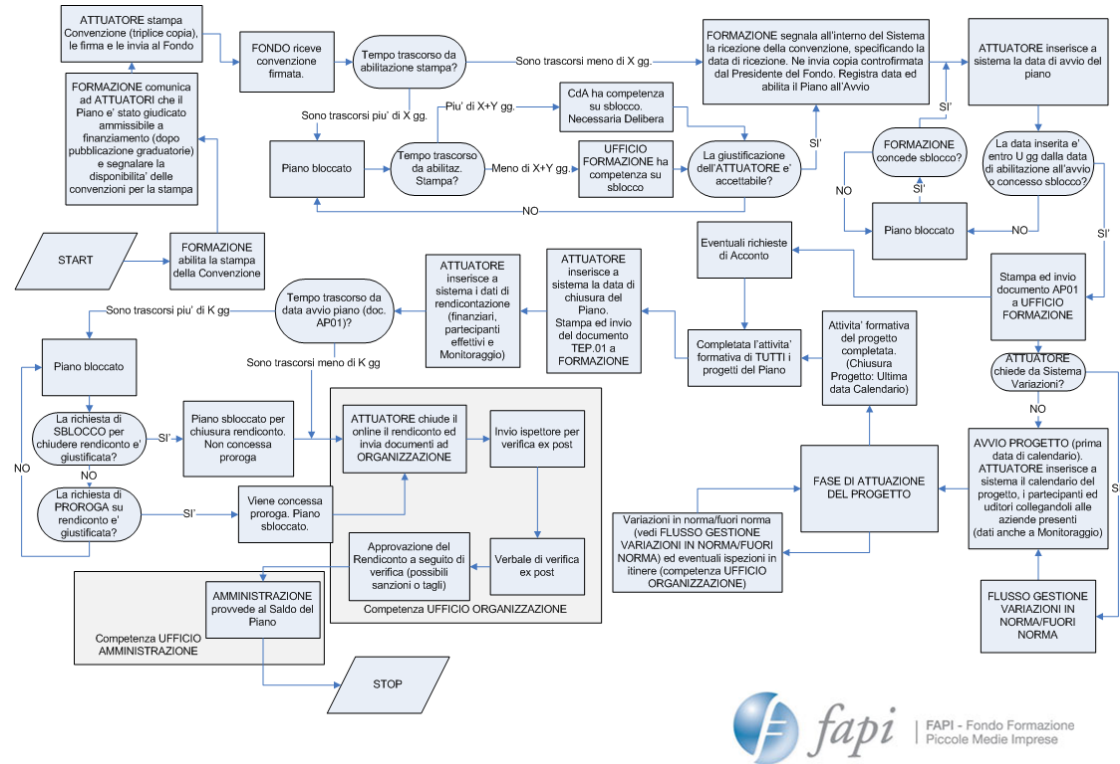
ATTUATORE stampa Convenzione (triplice copia), le firma e le invia al Fondo

FONDO riceve convenzione firmata.

Tempo trascorso da abilitazione stampa?

Sono trascorsi meno di X gg.

FORMAZIONE segnala all'interno del Sistema la ricezione della convenzione, specificando la data di ricezione. Ne invia copia controfirmata dal Presidente del Fondo. Registra data ed abilita il Piano all'Avvio

ATTUATORE inserisce a sistema la data di avvio del piano

FORMAZIONE comunica ad ATTUATORI che il Piano e' stato giudicato ammissibile a finanziamento (dopo pubblicazione graduatorie) e segnalare la disponibilita' delle convenzioni per la stampa

Sono trascorsi piu' di X gg.

Piu' di X+Y gg.

CdA ha competenza su sblocco. Necessaria Delibera

SI'

SI'

Piano bloccato

Tempo trascorso da abilitaz. Stampa?

Meno di X+Y gg.

UFFICIO FORMAZIONE ha competenza su sblocco

La giustificazione dell'ATTUATORE e' accettabile?

FORMAZIONE concede sblocco?

La data inserita e' entro U gg dalla data di abilitazione all'avvio o concesso sblocco?

NO

SI'

NO

Piano bloccato

NO

START

FORMAZIONE abilita la stampa della Convenzione

Eventuali richieste di Acconto

SI'

ATTUATORE inserisce a sistema i dati di rendicontazione (finanziari, partecipanti effettivi e Monitoraggio)

ATTUATORE inserisce a sistema la data di chiusura del Piano. Stampa ed invio del documento TEP.01 a FORMAZIONE

Stampa ed invio documento AP01 a UFFICIO FORMAZIONE

Sono trascorsi piu' di K gg

Tempo trascorso da data avvio piano (doc. AP01)?

Completata l'attivita' formativa di TUTTI i progetti del Piano

Attivita' formativa del progetto completata. (Chiusura Progetto: Ultima data Calendario)

Sono trascorsi meno di K gg

Piano bloccato

ATTUATORE chiede da Sistema Variazioni?

NO

La richiesta di SBLOCCO per chiudere rendiconto e' giustificata?

SI'

Piano sblocato per chiusura rendiconto. Non concessa proroga

ATTUATORE chiude il online il rendiconto ed invia documenti ad ORGANIZZAZIONE

Invio ispettore per verifica ex post

AVVIO PROGETTO (prima data di calendario). ATTUATORE inserisce a sistema il calendario del progetto, i partecipanti ed uditori collegandoli alle aziende presenti (dati anche a Monitoraggio)

NO

NO

FASE DI ATTUAZIONE DEL PROGETTO

La richiesta di PROROGA su rendiconto e' giustificata?

SI'

Viene concessa proroga. Piano sbloccato.

S

Variazioni in norma/fuori norma (vedi FLUSSO GESTIONE VARIAZIONI IN NORMA/FUORI NORMA) ed eventuali ispezioni in itinere (competenza UFFICIO ORGANIZZAZIONE)

Approvazione del Rendiconto a seguito di verifica (possibili sanzioni o tagli)

Verbale di verifica ex post

AMMINISTRAZIONE provvede al Saldo del Piano

Competenza UFFICIO ORGANIZZAZIONE

FLUSSO GESTIONE VARIAZIONI IN NORMA/FUORI NORMA

Competenza UFFICIO AMMINISTRAZIONE

STOP

fapi

FAPI - Fondo Formazione Piccole Medie Imprese